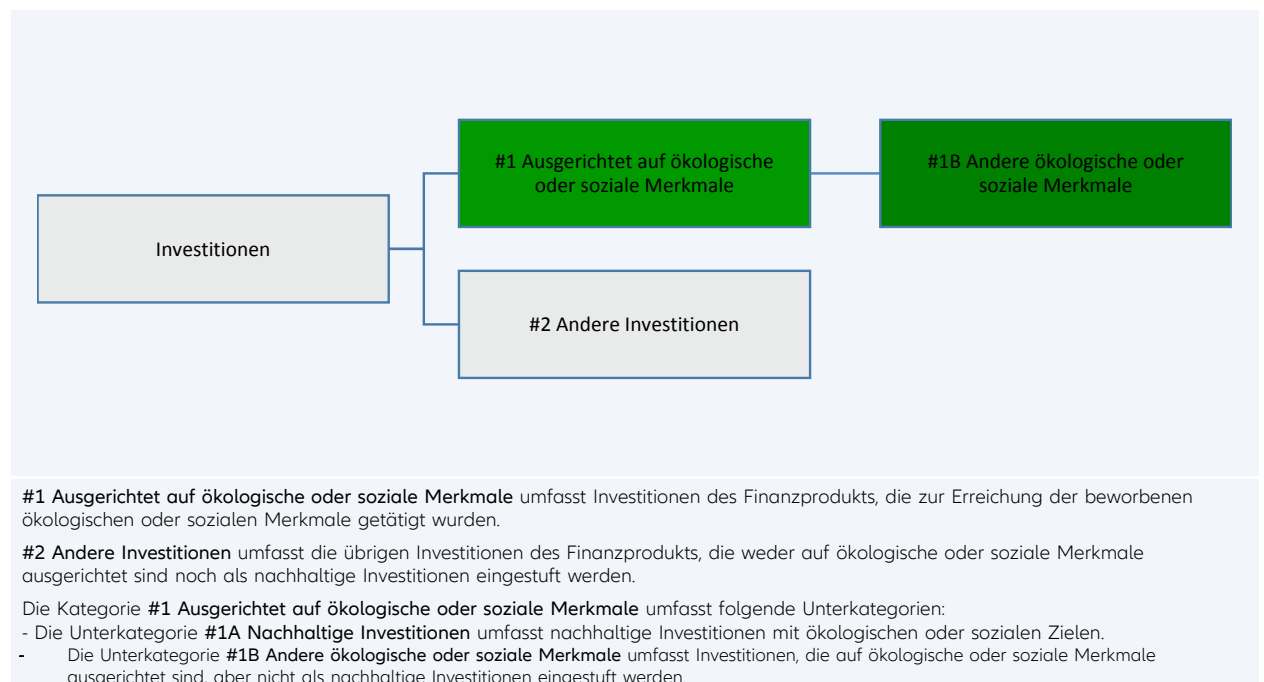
Investitionen

#1 Ausgerichtet auf ökologische oder soziale Merkmale

#1B Andere ökologische oder soziale Merkmale

#2 Andere Investitionen

#1 Ausgerichtet auf ökologische oder soziale Merkmale umfasst Investitionen des Finanzprodukts, die zur Erreichung der beworbenen ökologischen oder sozialen Merkmale getätigt wurden.

#2 Andere Investitionen umfasst die übrigen Investitionen des Finanzprodukts, die weder auf ökologische oder soziale Merkmale ausgerichtet sind noch als nachhaltige Investitionen eingestuft werden.

Die Kategorie #1 Ausgerichtet auf ökologische oder soziale Merkmale umfasst folgende Unterkategorien:
- Die Unterkategorie #1A Nachhaltige Investitionen umfasst nachhaltige Investitionen mit ökologischen oder sozialen Zielen.
- Die Unterkategorie #1B Andere ökologische oder soziale Merkmale umfasst Investitionen, die auf ökologische oder soziale Merkmale ausgerichtet sind, aber nicht als nachhaltige Investitionen eingestuft werden.